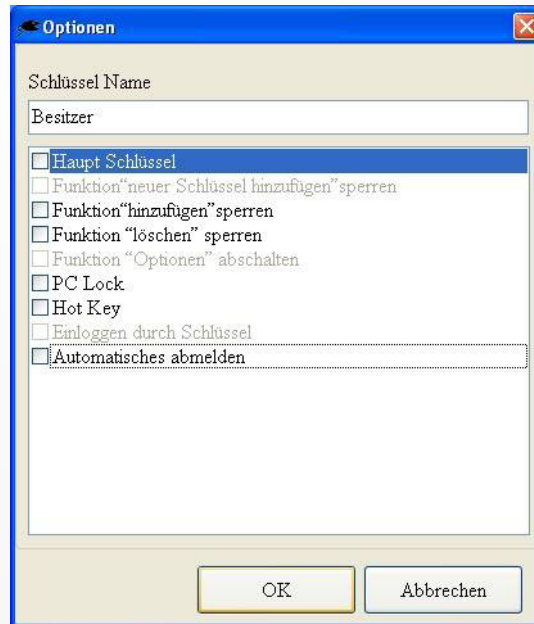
Optionen

Schlüssel Name

Besitzer

Haupt Schlüssel
Funktion"neuer Schlüssel hinzufügen"sperren
Funktion"hinzufügen"sperren
Funktion "löschen" sperren
Funktion "Optionen" abschalten
PC Lock
Hot Key
Einloggen durch Schlüssel
Automatisches abmelden

OK
Abbrechen